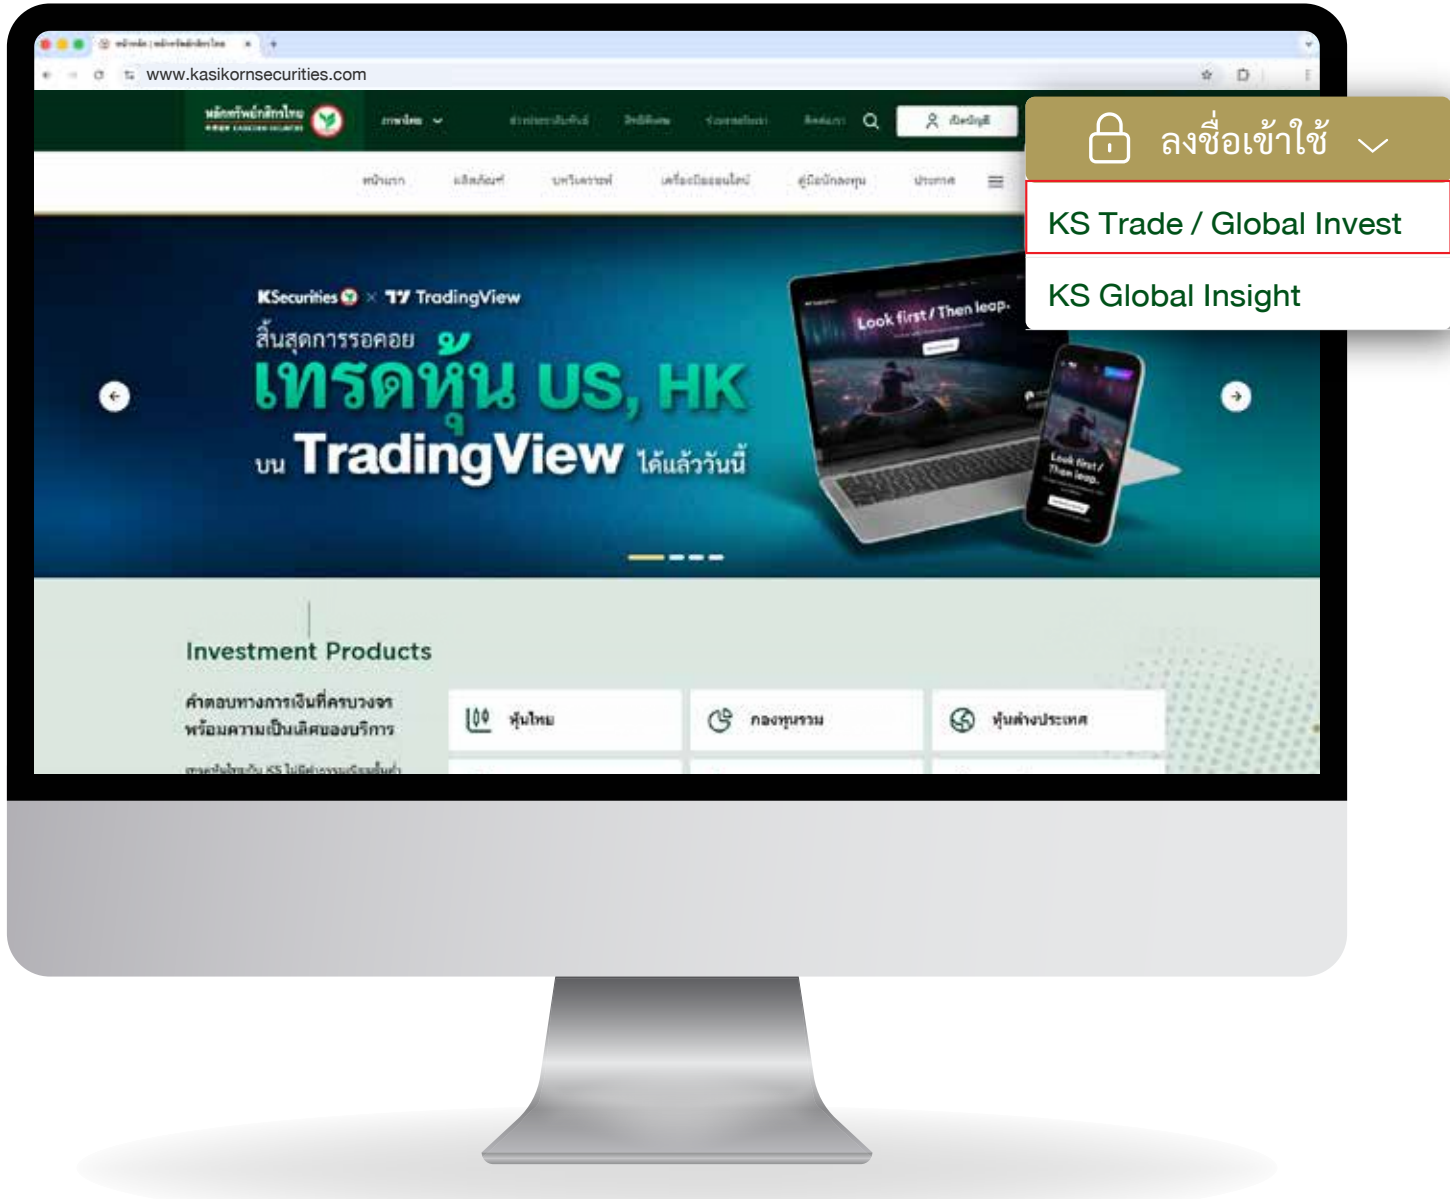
www.kasikornsecurities.com

หลักทรัพย์กสิกรไทย

ภาษาไทย

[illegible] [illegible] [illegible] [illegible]

เปิดบัญชี

ลงชื่อเข้าใช้

KS Trade / Global Invest

KS Global Insight

หน้าแรก ผลิตภัณฑ์ บทวิเคราะห์ เครื่องมือออนไลน์ คู่มือนักลงทุน ประกาศ

KSecurities × TradingView

สิ้นสุดการรอคอย

เทรดหุ้น US, HK

บน TradingView ได้แล้ววันนี้

Look first / Then leap.

Look first / Then leap.

Investment Products

คำตอบทางการเงินที่ครบวงจร พร้อมความเป็นเลิศของบริการ

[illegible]

หุ้นไทย

กองทุนรวม

หุ้นต่างประเทศ